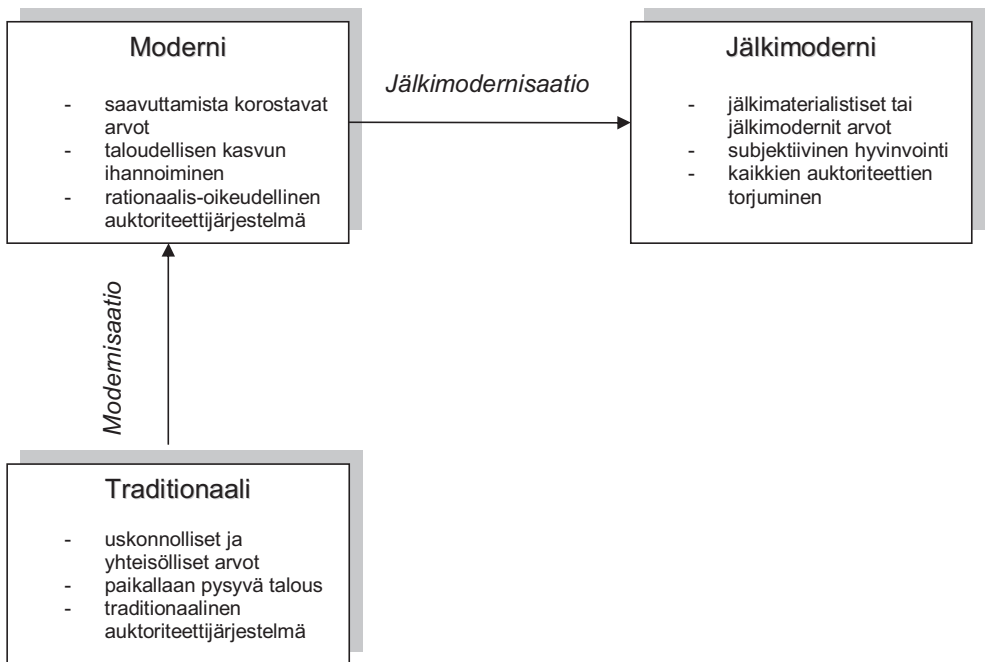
Moderni

- saavuttamista korostavat arvot
- taloudellisen kasvun ihannoiminen
- rationaalis-oikeudellinen auktoriteettijärjestelmä

Jälkimodernisaatio

Jälkimoderni

- jälkimaterialistiset tai jälkimodernit arvot
- subjektiivinen hyvinvointi
- kaikkien auktoriteettien torjuminen

Modernisaatio

Traditionaali

- uskonnolliset ja yhteisölliset arvot
- paikallaan pysyvä talous
- traditionaalinen auktoriteettijärjestelmä